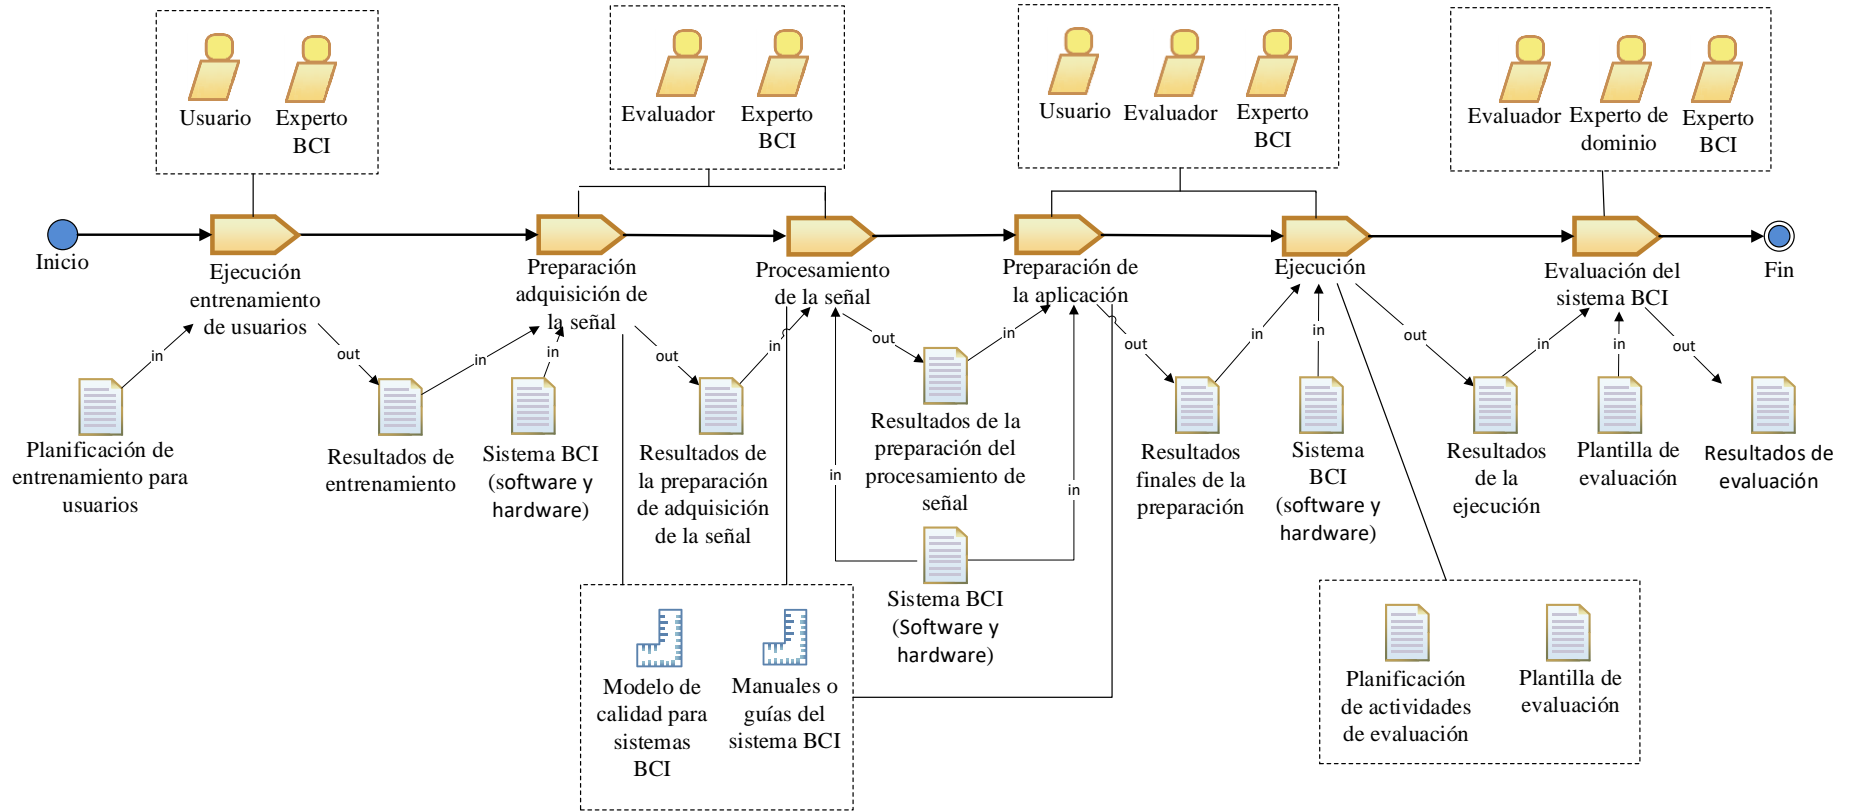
Usuario Experto BCI

Evaluador Experto BCI

Usuario Evaluador Experto BCI

Evaluador Experto de dominio Experto BCI

Inicio

Ejecución entrenamiento de usuarios

Preparación adquisición de la señal

Procesamiento de la señal

Preparación de la aplicación

Ejecución

Evaluación del sistema BCI

Fin

in

out

in

in

out

in

out

in

out

in

in

out

in

in

out

Planificación de entrenamiento para usuarios

Resultados de entrenamiento

Sistema BCI (software y hardware)

Resultados de la preparación de adquisición de la señal

Resultados de la preparación del procesamiento de señal

in

in

Sistema BCI (Software y hardware)

Resultados finales de la preparación

Sistema BCI (software y hardware)

Resultados de la ejecución

Plantilla de evaluación

Resultados de evaluación

Modelo de calidad para sistemas BCI

Manuales o guías del sistema BCI

Planificación de actividades de evaluación

Plantilla de evaluación